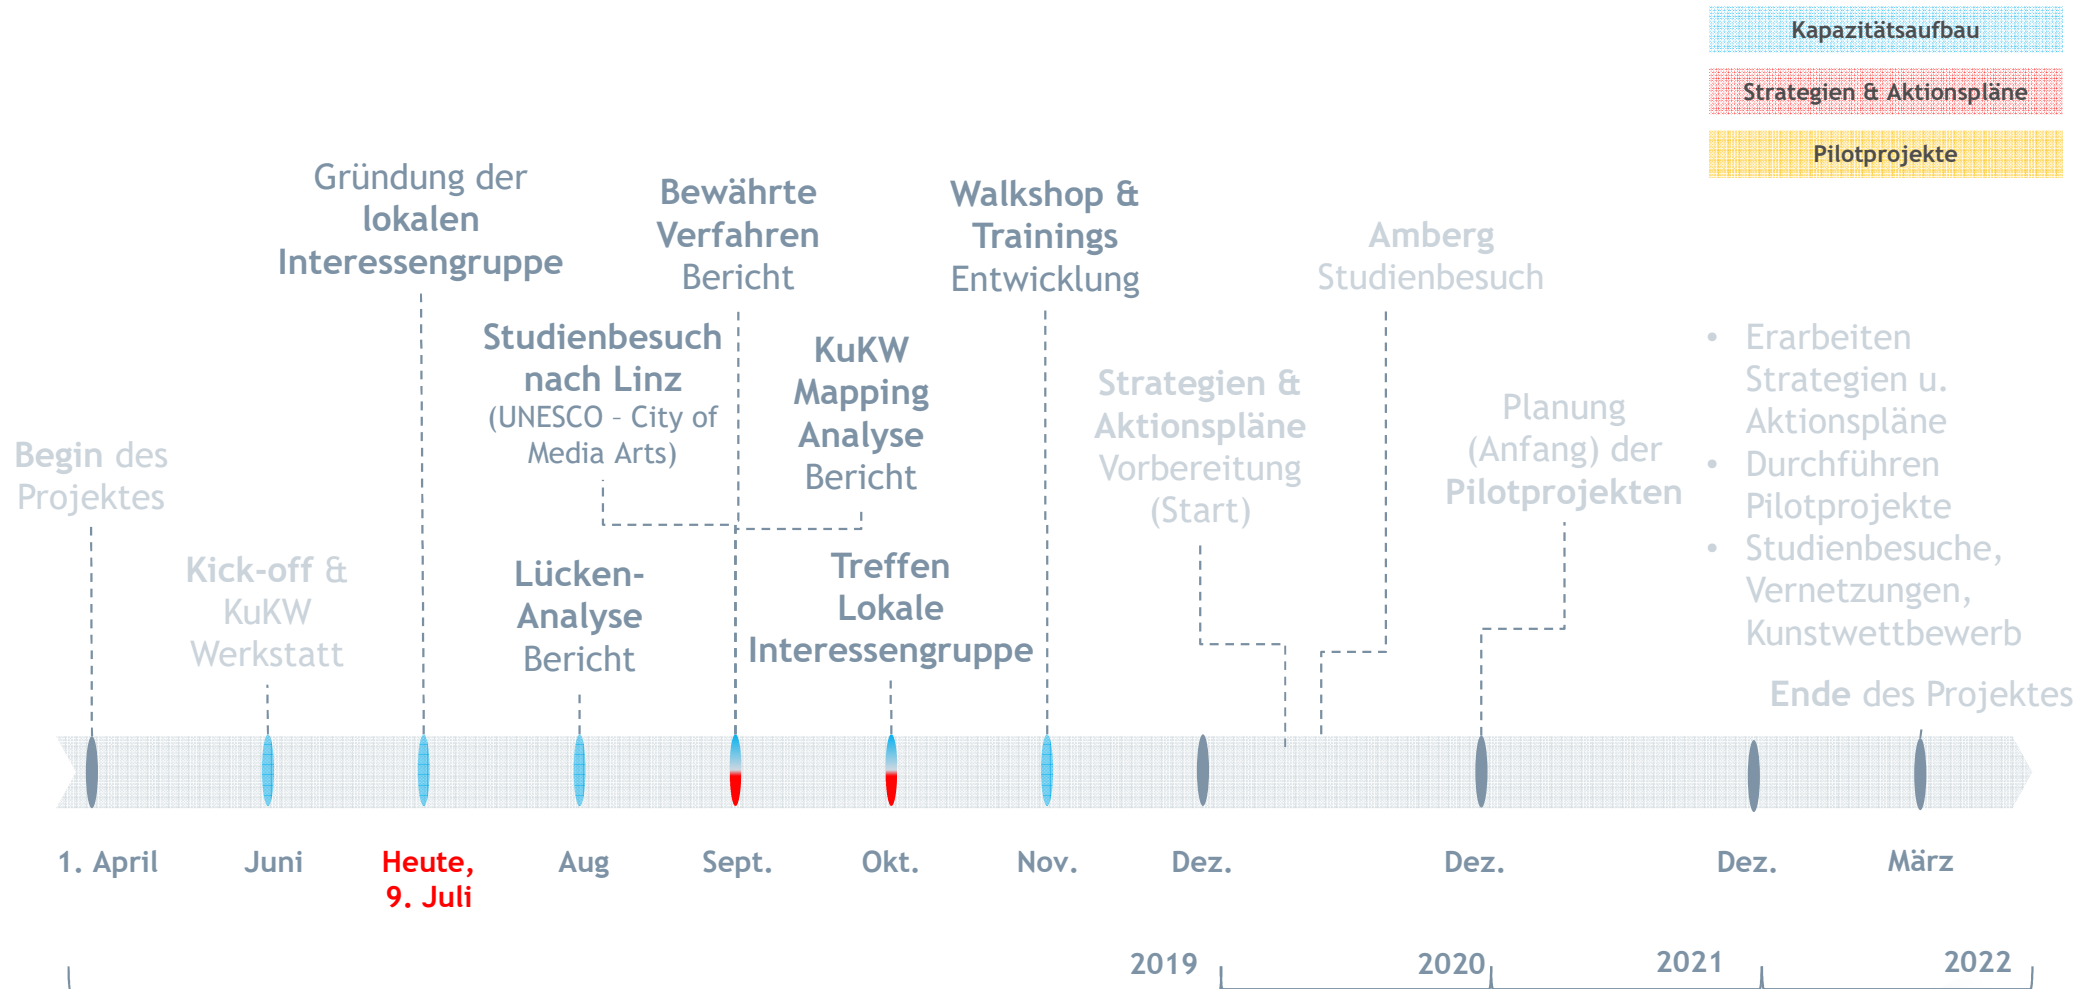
Kapazitätsaufbau

Strategien & Aktionspläne

Pilotprojekte

Gründung der lokalen Interessengruppe

Bewährte Verfahren Bericht

Walkshop & Trainings Entwicklung

Amberg Studienbesuch

Studienbesuch nach Linz (UNESCO - City of Media Arts)

KuKW Mapping Analyse Bericht

Strategien & Aktionspläne Vorbereitung (Start)

Planung (Anfang) der Pilotprojekten

• Erarbeiten Strategien u. Aktionspläne
• Durchführen Pilotprojekte
• Studienbesuche, Vernetzungen, Kunstwettbewerb

Begin des Projektes

Kick-off & KuKW Werkstatt

Lücken-Analyse Bericht

Treffen Lokale Interessengruppe

Ende des Projektes

1. April

Juni

Heute, 9. Juli

Aug

Sept.

Okt.

Nov.

Dez.

Dez.

Dez.

März

2019

2020

2021

2022